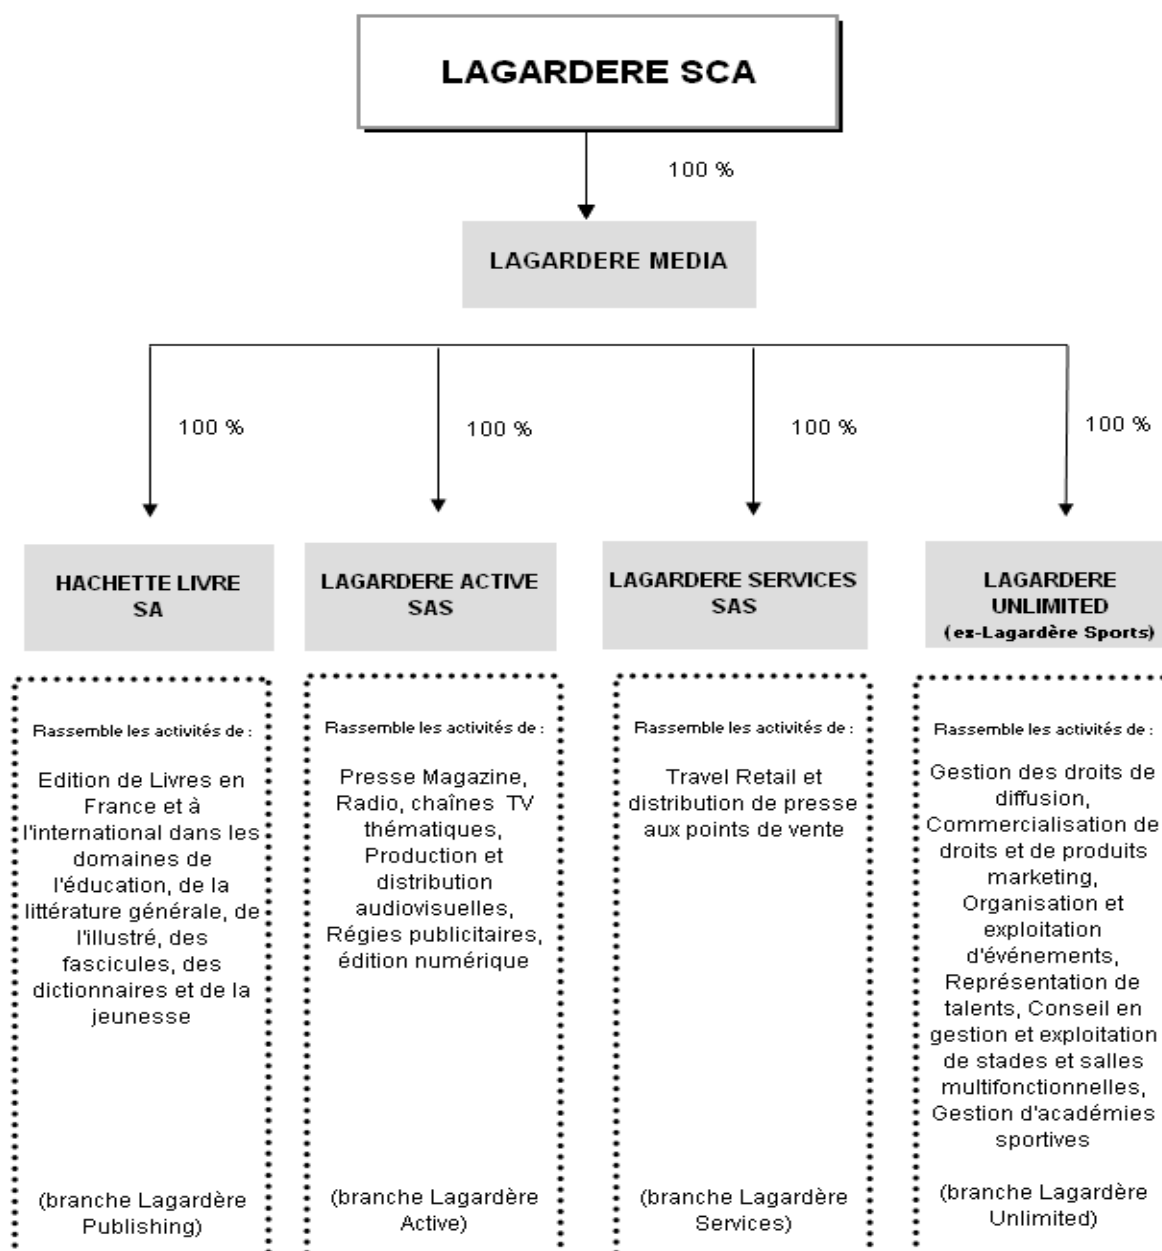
LAGARDERE SCA

100 %

LAGARDERE MEDIA

100 %

100 %

100 %

100 %

HACHETTE LIVRE SA

Rassemble les activités de :

Edition de Livres en France et à l'international dans les domaines de l'éducation, de la littérature générale, de l'illustré, des fascicules, des dictionnaires et de la jeunesse

(branche Lagardère Publishing)

LAGARDERE ACTIVE SAS

Rassemble les activités de :

Presse Magazine, Radio, chaînes TV thématiques, Production et distribution audiovisuelles, Régies publicitaires, édition numérique

(branche Lagardère Active)

LAGARDERE SERVICES SAS

Rassemble les activités de :

Travel Retail et distribution de presse aux points de vente

(branche Lagardère Services)

LAGARDERE UNLIMITED (ex-Lagardère Sports)

Rassemble les activités de :

Gestion des droits de diffusion, Commercialisation de droits et de produits marketing, Organisation et exploitation d'événements, Représentation de talents, Conseil en gestion et exploitation de stades et salles multifonctionnelles, Gestion d'académies sportives

(branche Lagardère Unlimited)